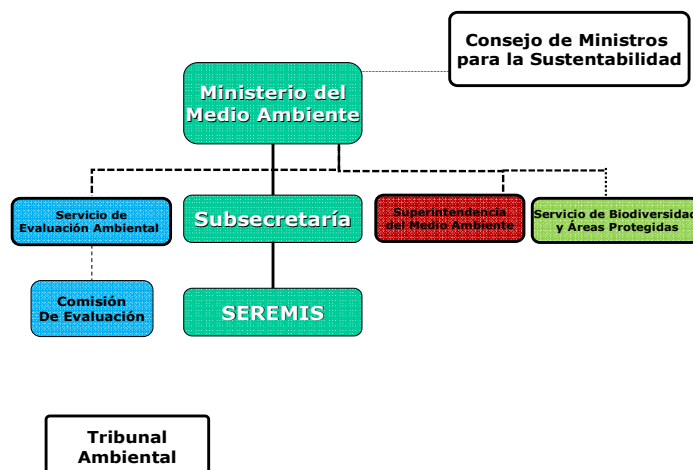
Consejo de Ministros para la Sustentabilidad

Ministerio del Medio Ambiente

Servicio de Evaluación Ambiental

Subsecretaría

Superintendencia del Medio Ambiente

Servicio de Biodiversidad y Áreas Protegidas

Comisión De Evaluación

SEREMIS

Tribunal Ambiental